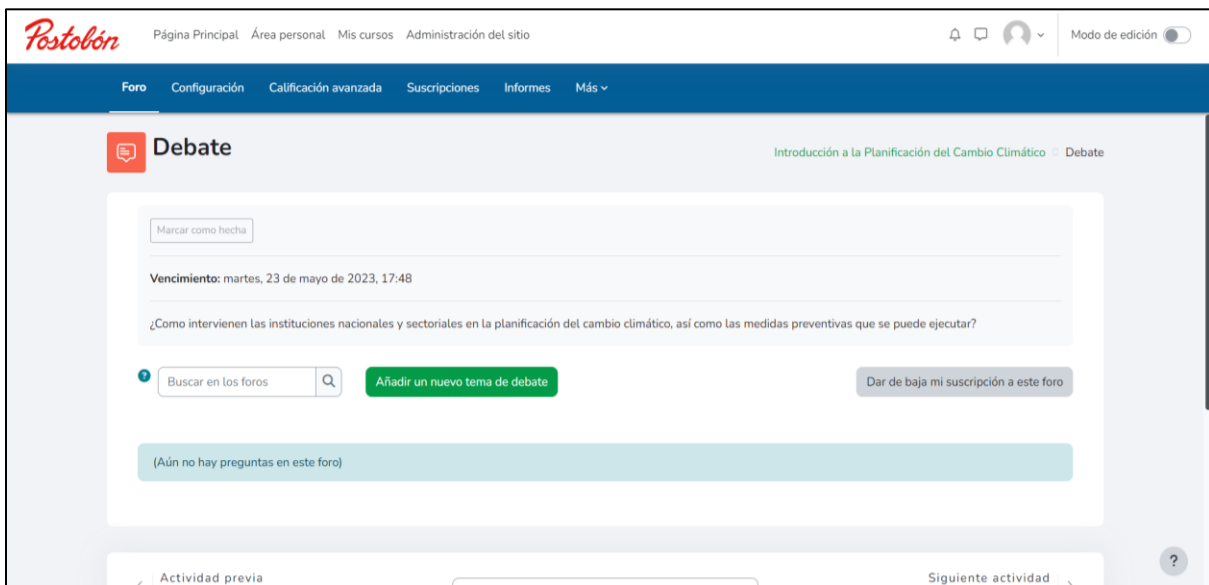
Postobón

Página Principal Área personal Mis cursos Administración del sitio

Modo de edición

Foro Configuración Calificación avanzada Suscripciones Informes Más

Debate

Introducción a la Planificación del Cambio Climático Debate

Marcar como hecha

**Vencimiento:** martes, 23 de mayo de 2023, 17:48

¿Como intervienen las instituciones nacionales y sectoriales en la planificación del cambio climático, así como las medidas preventivas que se puede ejecutar?

Buscar en los foros

Añadir un nuevo tema de debate

Dar de baja mi suscripción a este foro

(Aún no hay preguntas en este foro)

Actividad previa

Siguiente actividad

?